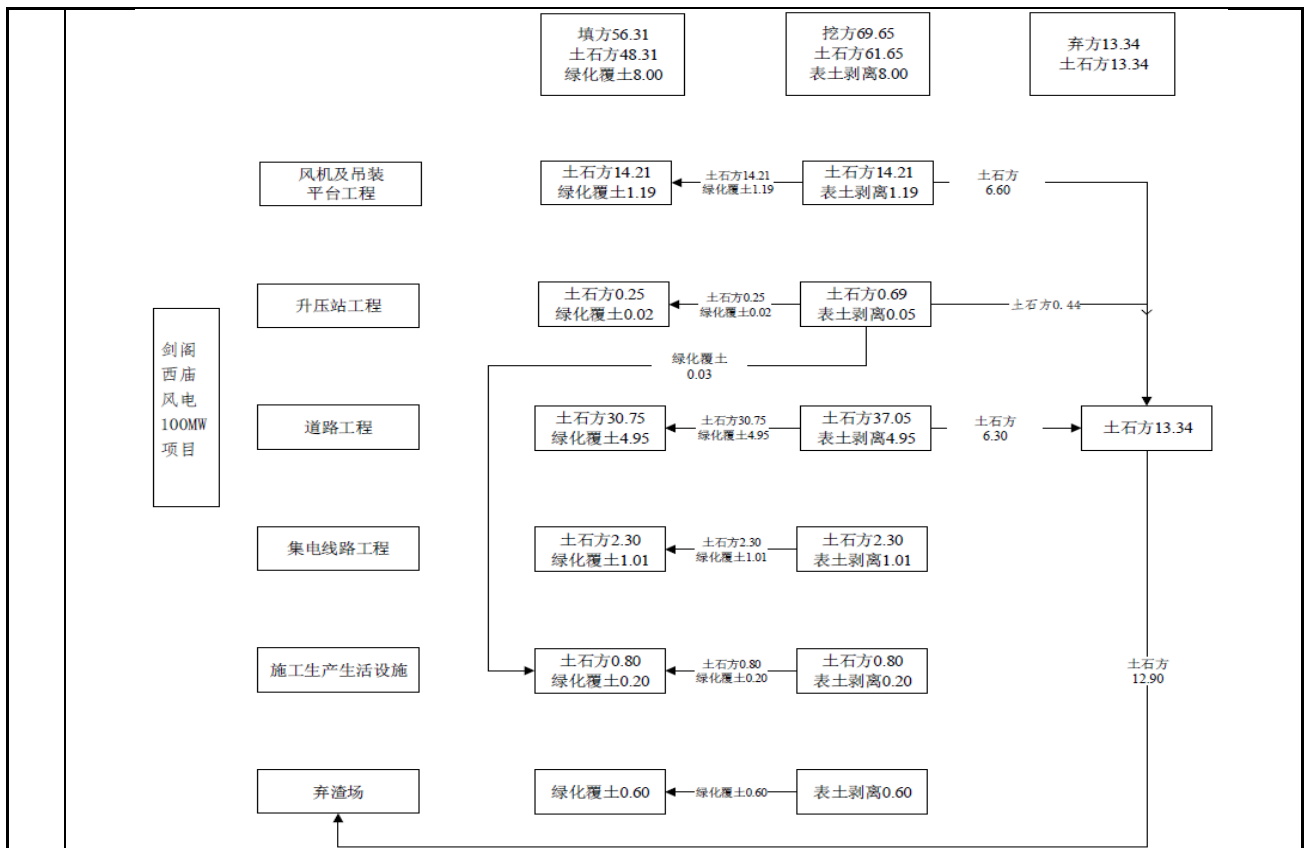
填方56.31
土石方48.31
绿化覆土8.00

挖方69.65
土石方61.65
表土剥离8.00

弃方13.34
土石方13.34

风机及吊装平台工程

土石方14.21
绿化覆土1.19

土石方14.21
绿化覆土1.19

土石方14.21
表土剥离1.19

土石方
6.60

升压站工程

土石方0.25
绿化覆土0.02

土石方0.25
绿化覆土0.02

土石方0.69
表土剥离0.05

土石方0. 44

剑阁西庙风电100MW项目

绿化覆土
0.03

道路工程

土石方30.75
绿化覆土4.95

土石方30.75
绿化覆土4.95

土石方37.05
表土剥离4.95

土石方
6.30

土石方13.34

集电线路工程

土石方2.30
绿化覆土1.01

土石方2.30
绿化覆土1.01

土石方2.30
表土剥离1.01

施工生产生活设施

土石方0.80
绿化覆土0.20

土石方0.80
绿化覆土0.20

土石方0.80
表土剥离0.20

土石方
12.90

弃渣场

绿化覆土0.60

绿化覆土0.60

表土剥离0.60